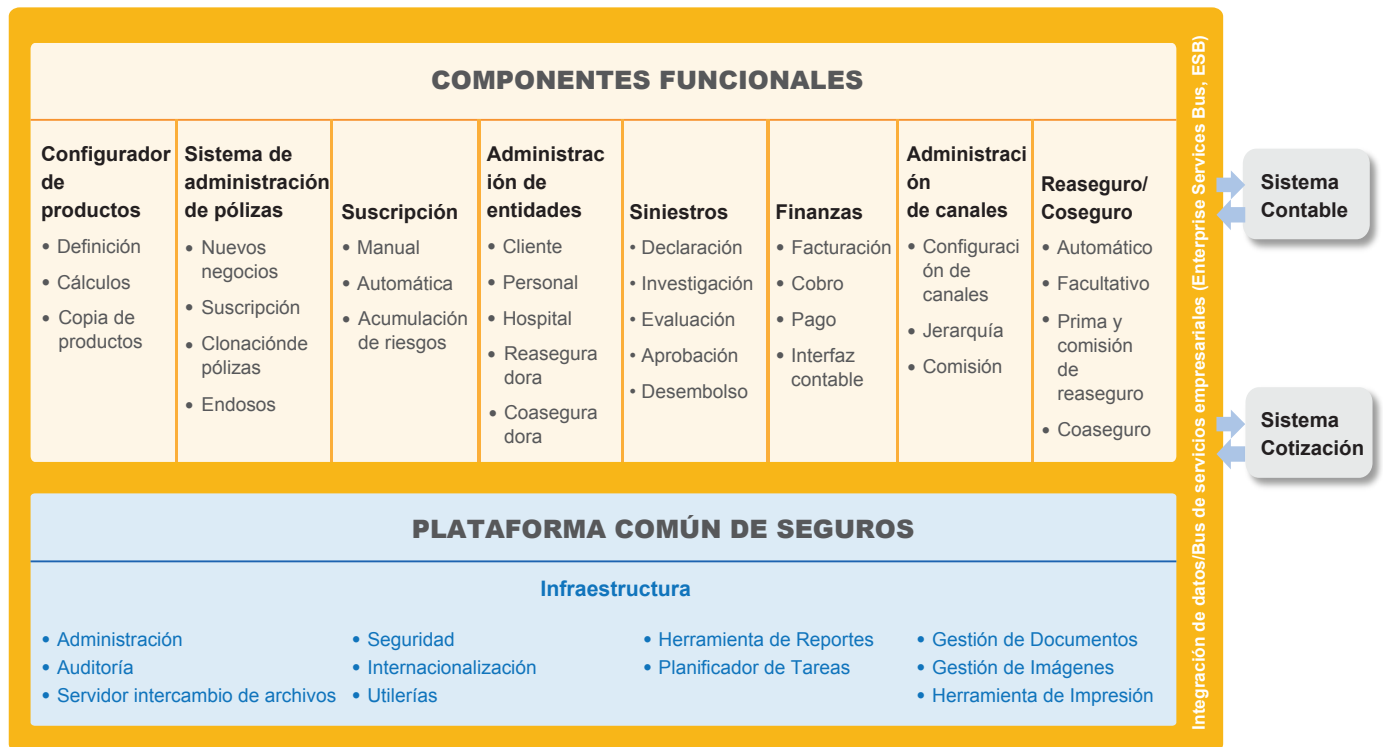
COMPONENTES FUNCIONALES

Configurador de productos
• Definición
• Cálculos
• Copia de productos

Sistema de administración de pólizas
• Nuevos negocios
• Suscripción
• Clonaciónde pólizas
• Endosos

Suscripción
• Manual
• Automática
• Acumulación de riesgos

Administración de entidades
• Cliente
• Personal
• Hospital
• Reaseguradora
• Coaseguradora

Siniestros
• Declaración
• Investigación
• Evaluación
• Aprobación
• Desembolso

Finanzas
• Facturación
• Cobro
• Pago
• Interfaz contable

Administración de canales
• Configuración de canales
• Jerarquía
• Comisión

Reaseguro/ Coseguro
• Automático
• Facultativo
• Prima y comisión de reaseguro
• Coaseguro

Integración de datos/Bus de servicios empresariales (Enterprise Services Bus, ESB)

Sistema Contable

Sistema Cotización

PLATAFORMA COMÚN DE SEGUROS

Infraestructura

• Administración
• Auditoría
• Servidor intercambio de archivos
• Seguridad
• Internacionalización
• Utilerías
• Herramienta de Reportes
• Planificador de Tareas
• Gestión de Documentos
• Gestión de Imágenes
• Herramienta de Impresión